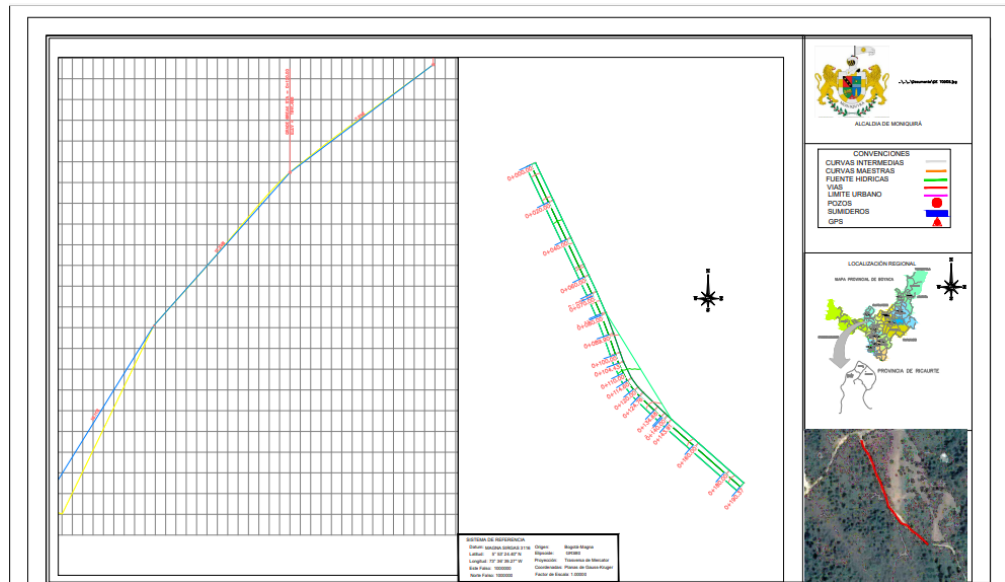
ALCALDIA DE MONIQUIRÁ

CONVENCIONES
CURVAS INTERMEDIAS
CURVAS MAESTRAS
FUENTE HIDRICAS
VIAS
LIMITE URBANO
POZOS
SUMIDEROS
GPS

LOCALIZACIÓN REGIONAL
MAPA PROVINCIAL DE BOYACA
PROVINCIA DE RICAURTE

SISTEMA DE REFERENCIA
Datum: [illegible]
Latitud: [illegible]
Longitud: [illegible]
Este Falso: 1000000
Norte Falso: 1000000
Origen: Bogotá-Magna
Elipsoide: GRS80
Proyección: Transversa de Mercator
Coordenadas: Planas de Gauss-Kruger
Factor de Escala: 1.00000

0+000
0+020
0+040
0+060
0+080
0+100
0+120
0+140
0+160